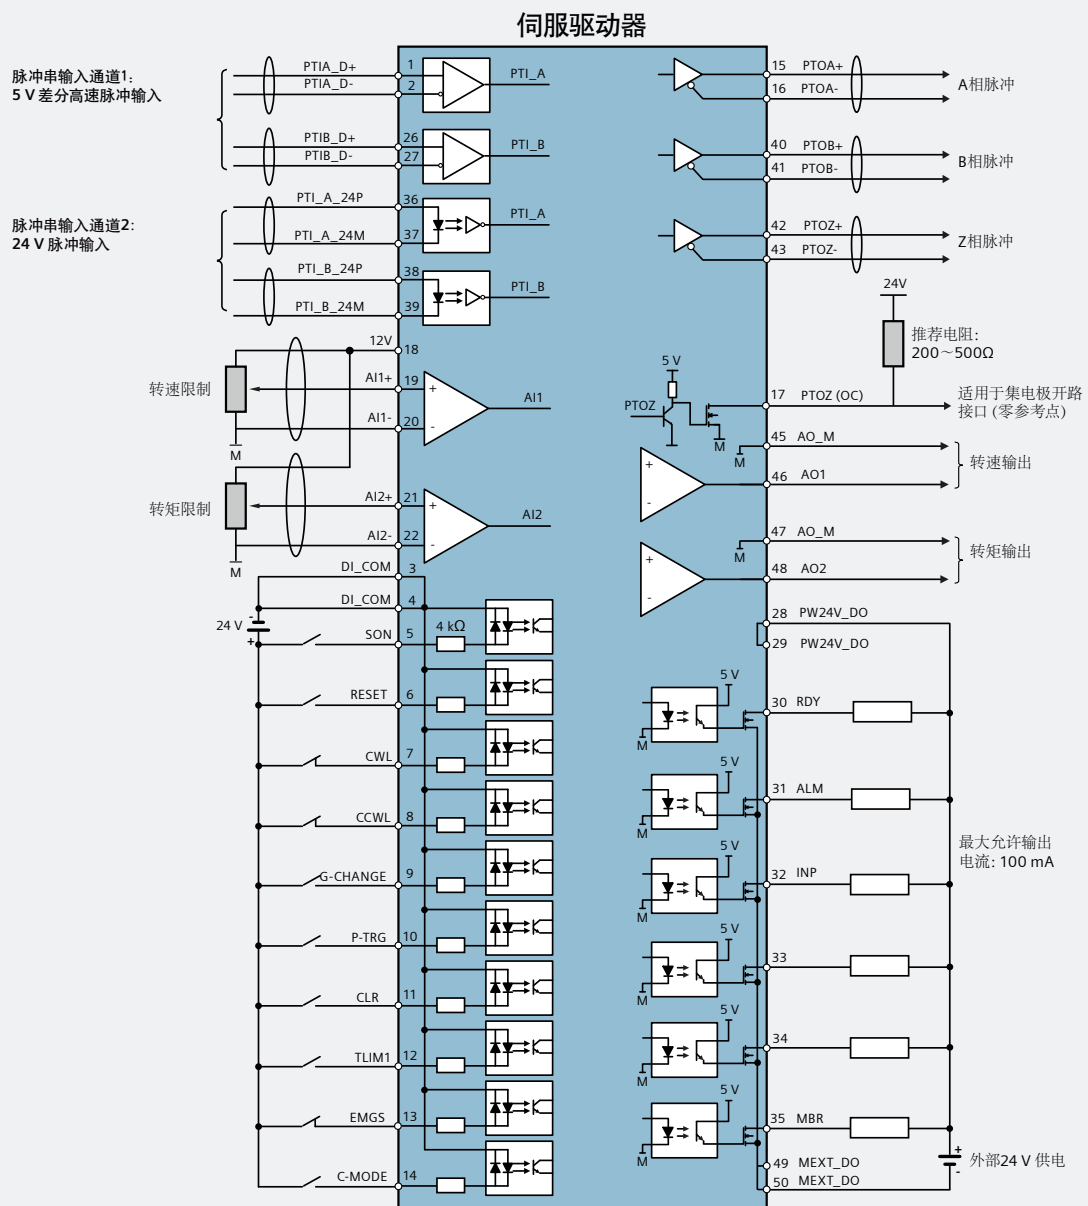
伺服驱动器

脉冲串输入通道1：
5 V 差分高速脉冲输入

PTIA_D+ 1
PTIA_D- 2
PTI_A
PTIB_D+ 26
PTIB_D- 27
PTI_B

脉冲串输入通道2：
24 V 脉冲输入

PTI_A_24P 36
PTI_A_24M 37
PTI_A
PTI_B_24P 38
PTI_B_24M 39
PTI_B

15 PTOA+
16 PTOA-
A相脉冲
40 PTOB+
41 PTOB-
B相脉冲
42 PTOZ+
43 PTOZ-
Z相脉冲

24V
推荐电阻：
200～500Ω

转速限制
12V 18
AI1+ 19
AI1- 20
AI1
M

5 V
PTOZ
17 PTOZ (OC)
适用于集电极开路接口 (零参考点)
M
45 AO_M
M
46 AO1
转速输出

转矩限制
AI2+ 21
AI2- 22
AI2
M

47 AO_M
M
48 AO2
转矩输出

DI_COM 3
DI_COM 4
24 V
SON 5
4 kΩ
RESET 6
CWL 7
CCWL 8
G-CHANGE 9
P-TRG 10
CLR 11
TLIM1 12
EMGS 13
C-MODE 14

28 PW24V_DO
29 PW24V_DO
5 V
M
30 RDY
5 V
M
31 ALM
5 V
M
32 INP
最大允许输出电流：100 mA
5 V
M
33
5 V
M
34
5 V
M
35 MBR
49 MEXT_DO
50 MEXT_DO
外部24 V 供电